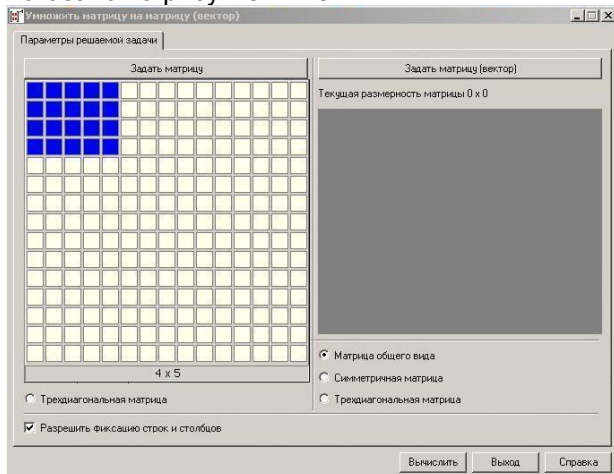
Умножить матрицу на матрицу (вектор)

Параметры решаемой задачи

Задать матрицу

4 x 5

Трехдиагональная матрица

Задать матрицу (вектор)

Текущая размерность матрицы 0 x 0

Матрица общего вида

Симметричная матрица

Трехдиагональная матрица

Разрешить фиксацию строк и столбцов

Вычислить

Выход

Справка